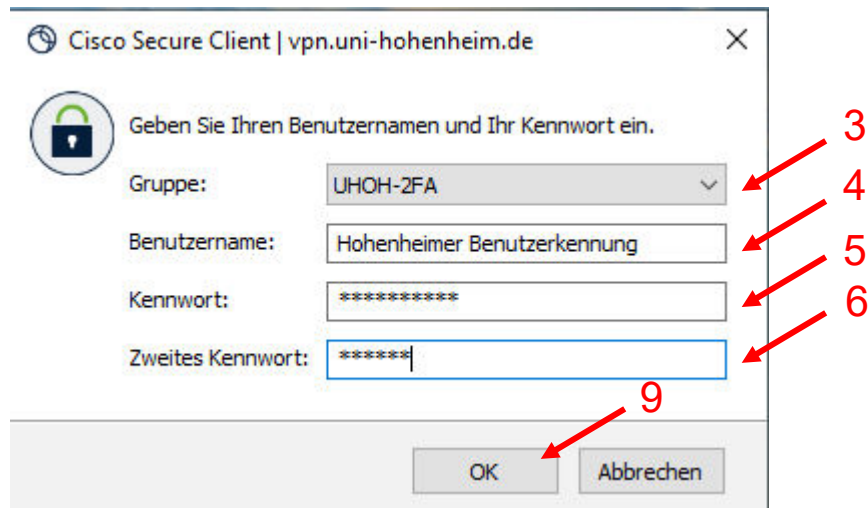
Cisco Secure Client | vpn.uni-hohenheim.de

Geben Sie Ihren Benutzernamen und Ihr Kennwort ein.

Gruppe: UHOH-2FA

Benutzername: Hohenheimer Benutzerkennung

Kennwort: ***********

Zweites Kennwort: ******

3
4
5
6
9

OK Abbrechen